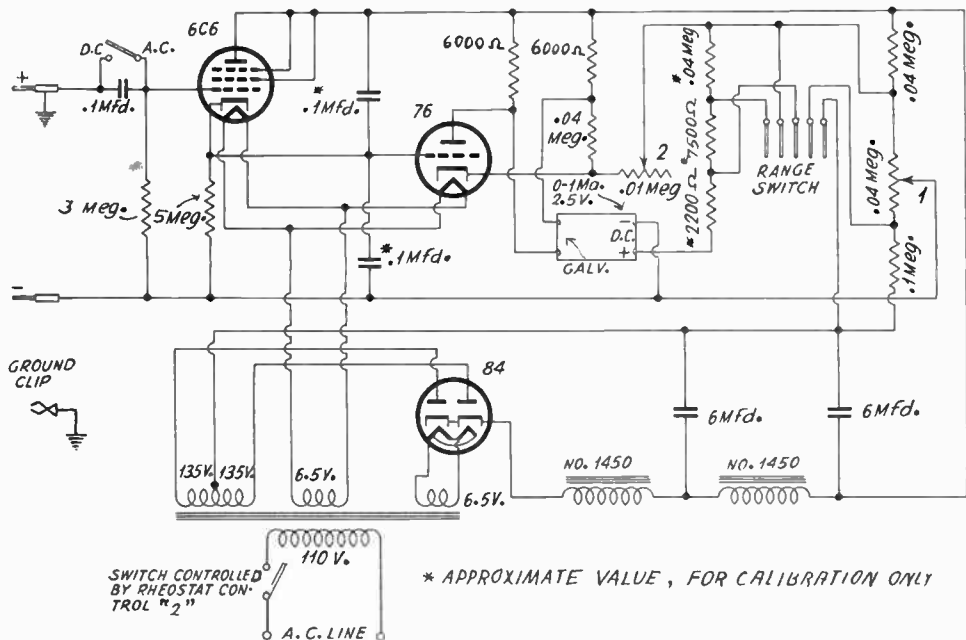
6C6
D.C.
A.C.
+
.1Mfd.
3 Meg.
5Meg.
-
*
.1Mfd.
*
.1Mfd.
76
6000Ω
6000Ω
.04 Meg.
*
.04 Meg
7500Ω
*
2200Ω
2
.01 Meg
0-1Ma.
2.5V.
-
D.C.
+
GALV.
RANGE SWITCH
.04 Meg.
.04 Meg.
1
.1Meg.
GROUND CLIP
84
6Mfd.
6Mfd.
135V.
135V.
6.5V.
6.5V.
NO. 1450
NO. 1450
110 V.
SWITCH CONTROLLED BY RHEOSTAT CONTROL "2"
A.C. LINE
* APPROXIMATE VALUE, FOR CALIBRATION ONLY